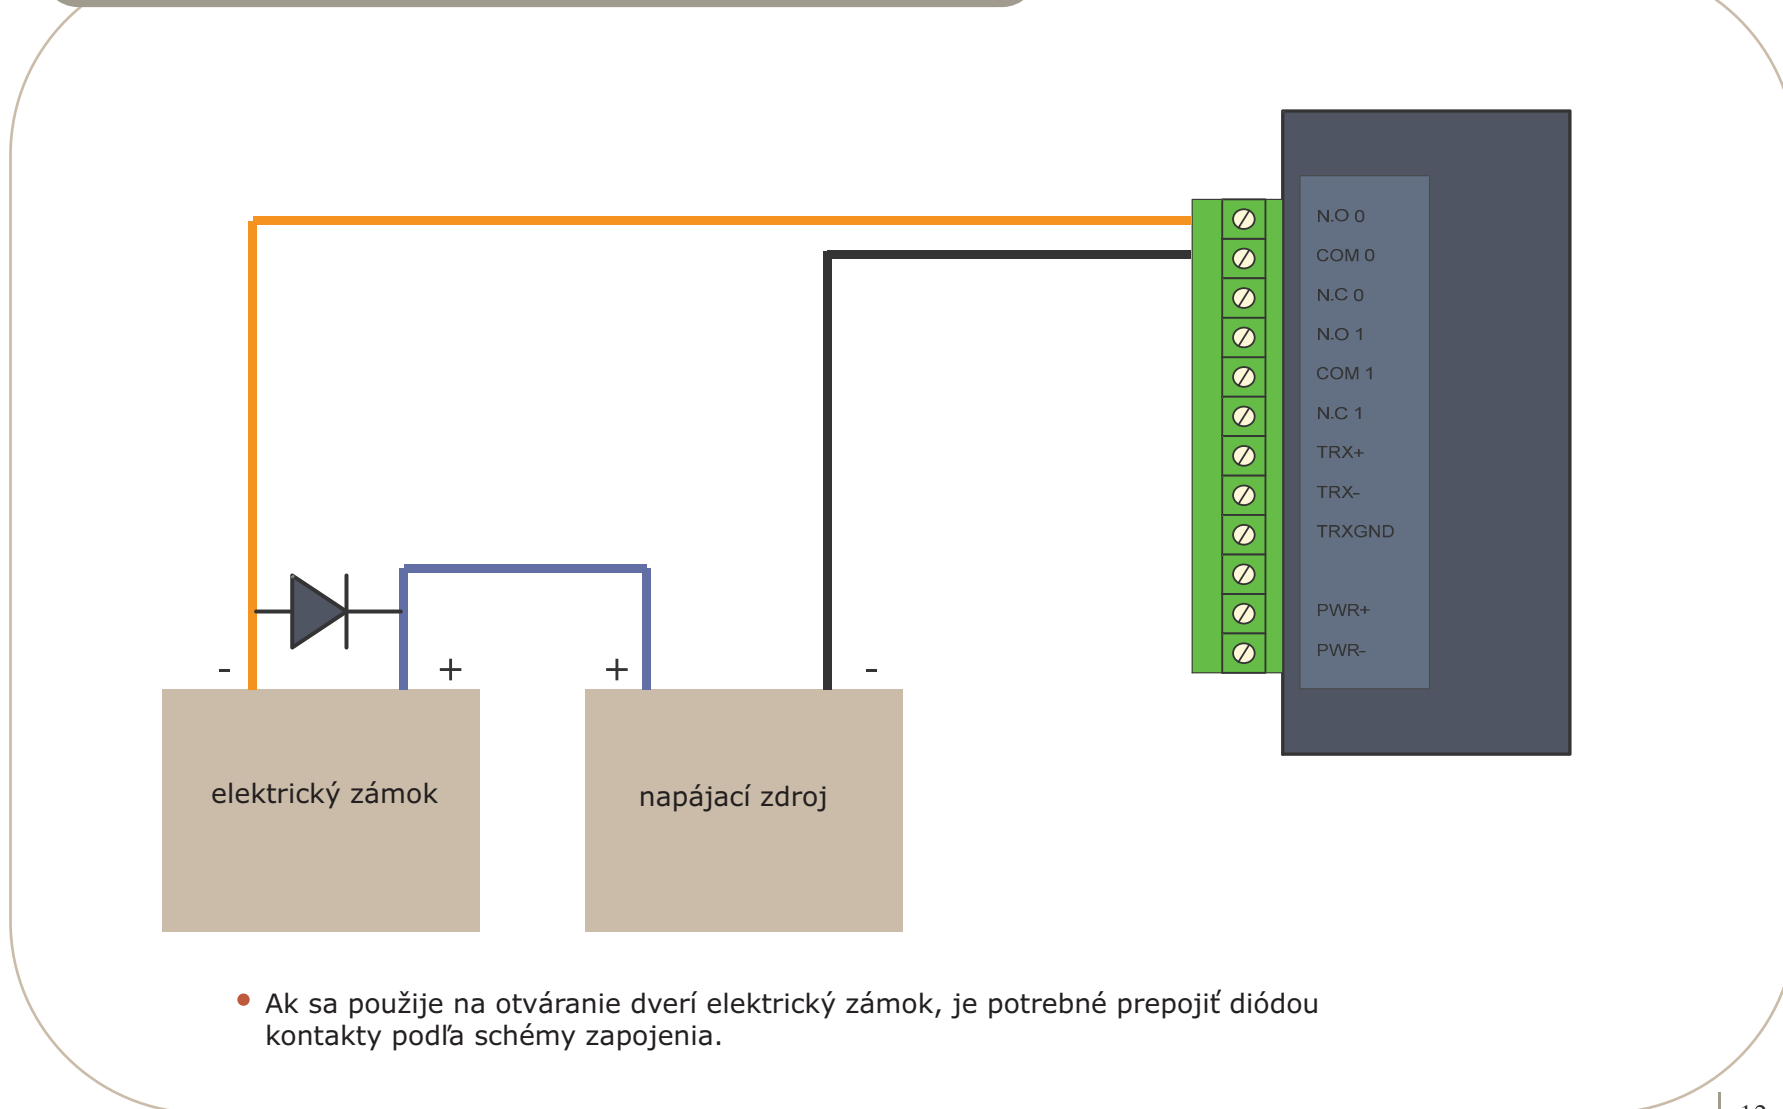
N.O 0
COM 0
N.C 0
N.O 1
COM 1
N.C 1
TRX+
TRX-
TRXGND
PWR+
PWR-

-
+
+
-

elektrický zámok

napájací zdroj

• Ak sa použije na otváranie dverí elektrický zámok, je potrebné prepojiť diódou kontakty podľa schémy zapojenia.

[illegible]